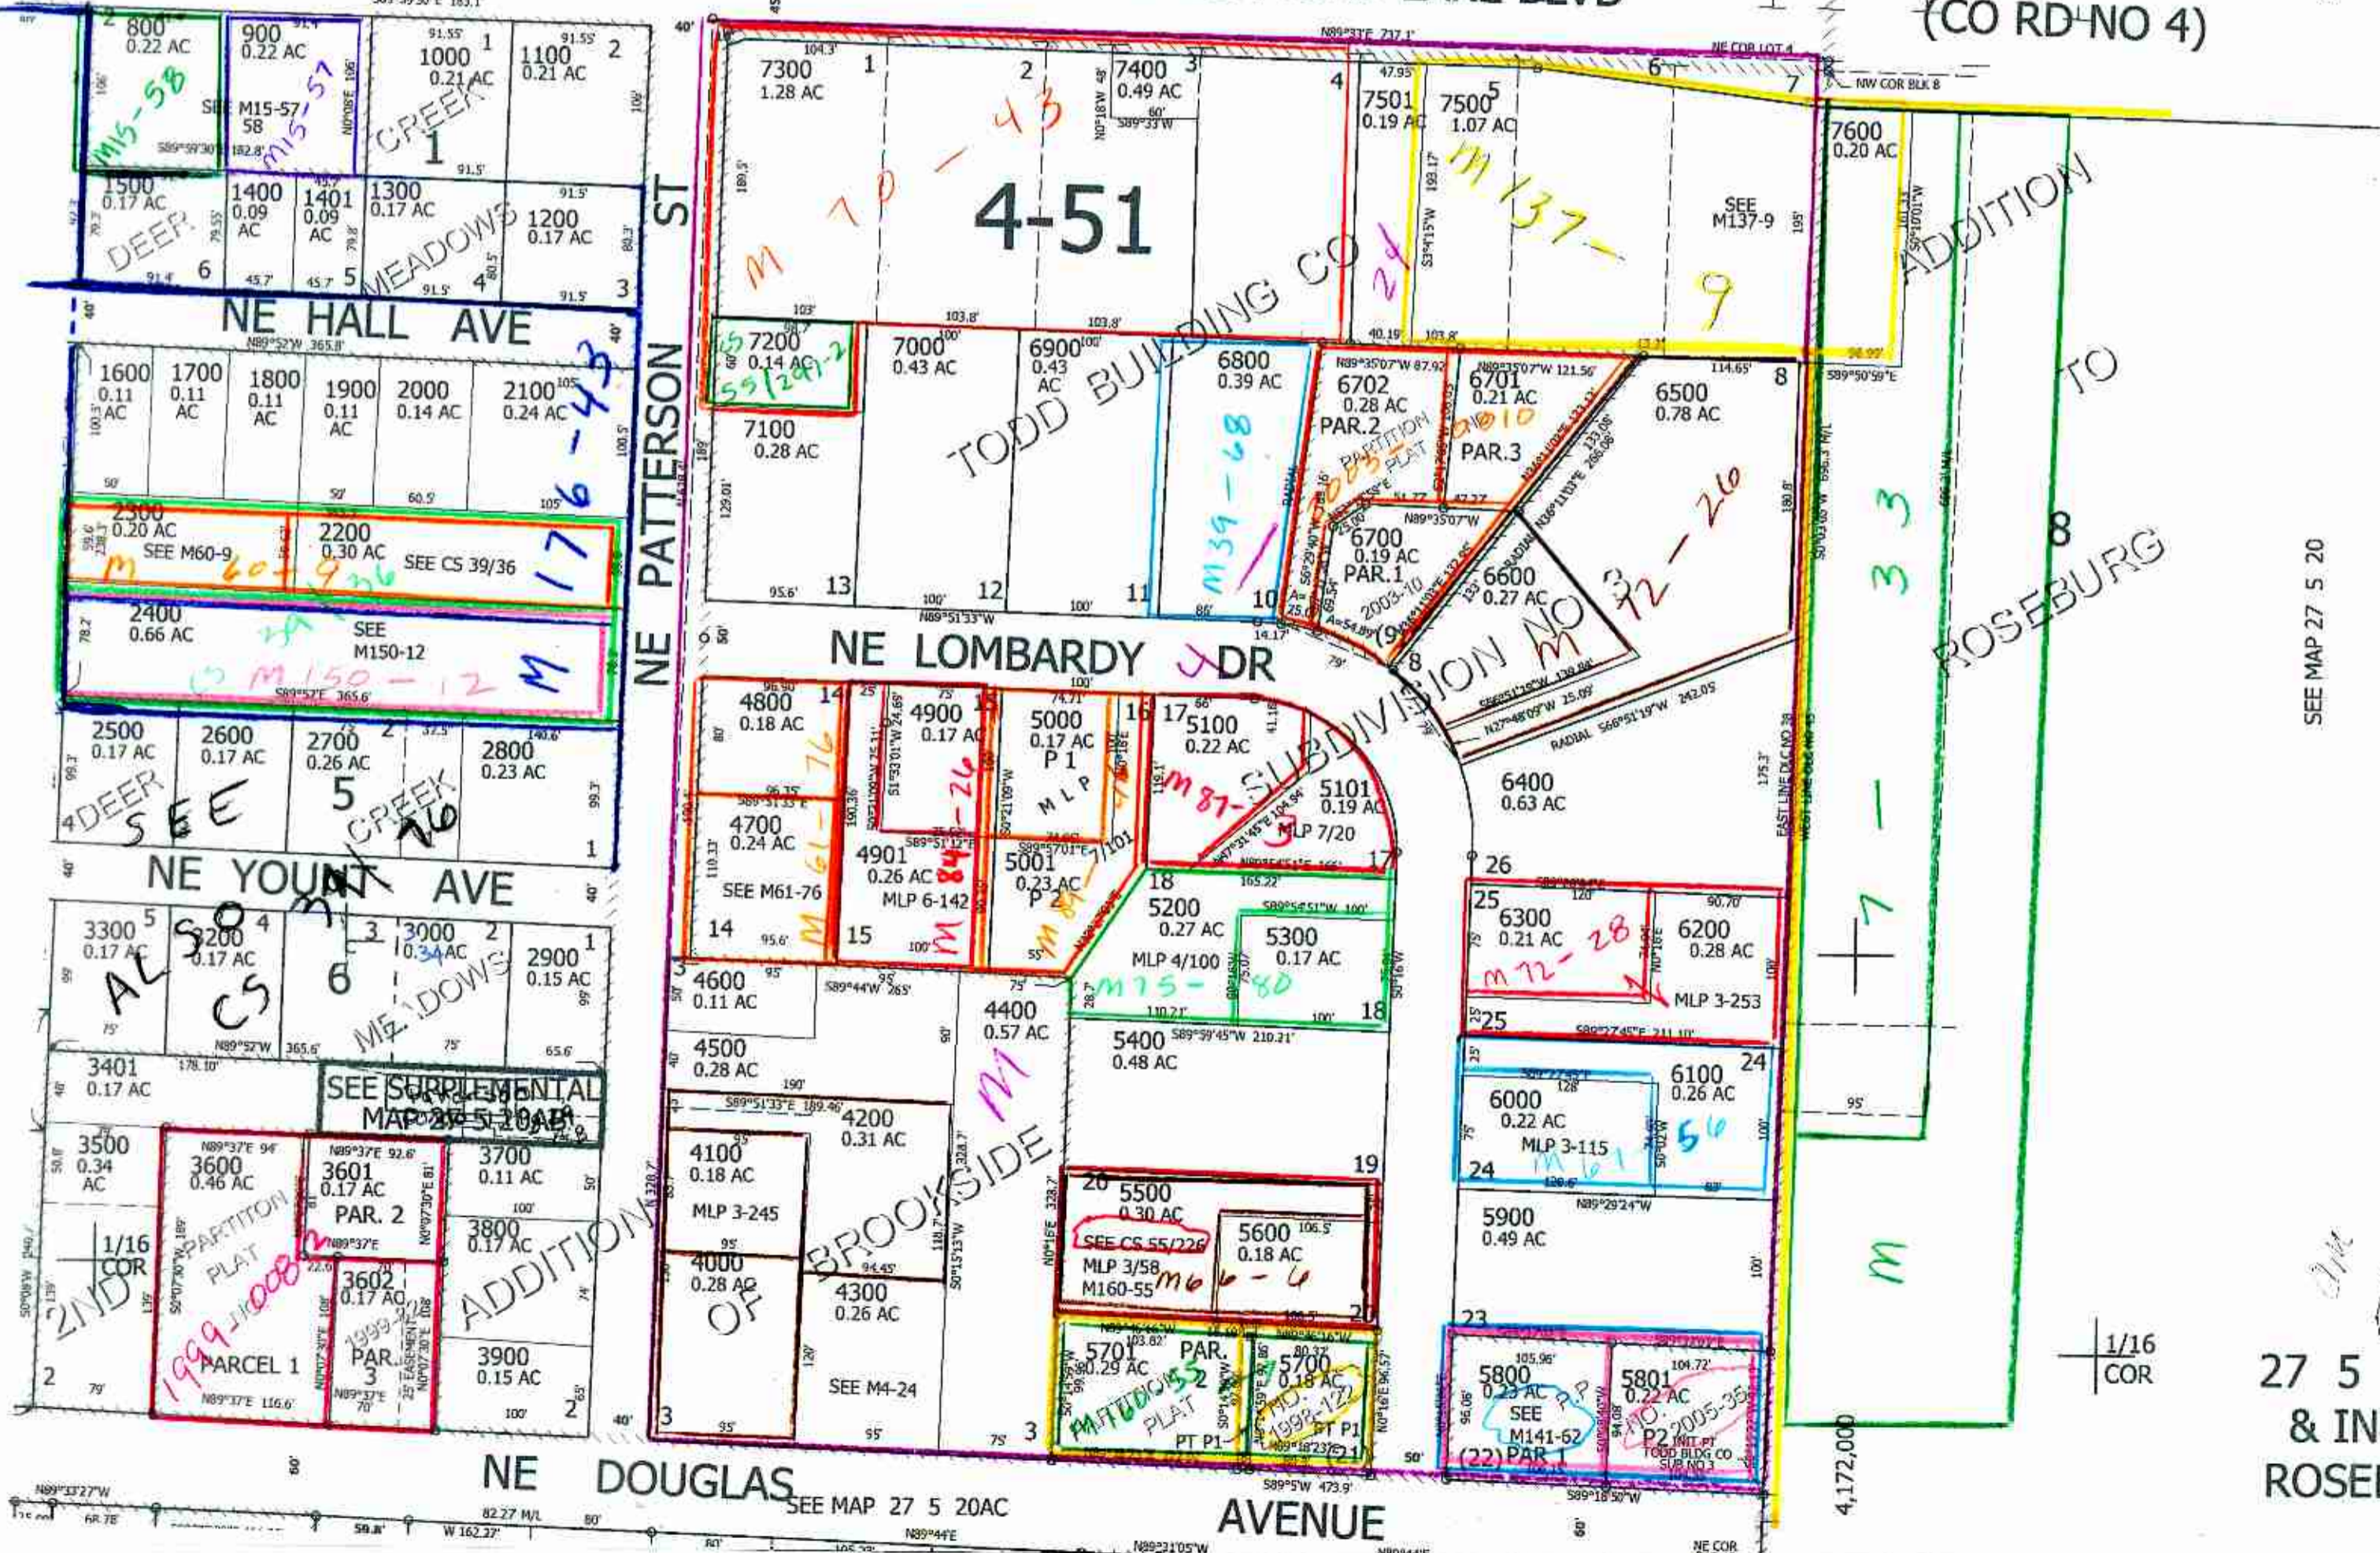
(CO RD NO 4)

800
0.22 AC
M15-58
900
0.22 AC
SEE M15-57
58
M15-57
1000
0.21 AC
1100
0.21 AC
CREEK
1
1500
0.17 AC
1400
0.09 AC
1401
0.09 AC
1300
0.17 AC
1200
0.17 AC
DEER
MEADOWS
6
5
4
3
NE HALL AVE
1600
0.11 AC
1700
0.11 AC
1800
0.11 AC
1900
0.11 AC
2000
0.14 AC
2100
0.24 AC
176-43
2300
0.20 AC
SEE M60-9
M 60-9
2200
0.30 AC
SEE CS 39/36
2400
0.66 AC
SEE
M150-12
CS M150-12
M
2500
0.17 AC
2600
0.17 AC
2700
0.26 AC
2800
0.23 AC
DEER
SEE
5
CREEK
1
NE YOUNT AVE
3300
0.17 AC
3200
0.17 AC
3000
0.34 AC
2900
0.15 AC
ALSO SEE CS
6
MEADOWS
3401
0.17 AC
SEE SUPPLEMENTAL
MAP 27 5 20AB
3500
0.34 AC
3600
0.46 AC
3601
0.17 AC
PAR. 2
3700
0.11 AC
3800
0.17 AC
1/16
COR
PARTITION
PLAT
1999-0083
3602
0.17 AC
PAR. 3
PARCEL 1
2ND
ADDITION
3900
0.15 AC
2

NE PATTERSON ST

7300
1.28 AC
1
2
7400
0.49 AC
3
4
M70-43
4-51
7501
0.19 AC
7500
1.07 AC
5
6
7
M137-9
SEE
M137-9
7600
0.20 AC
ADDITION
TO
ROSEBURG
8
7200
0.14 AC
CS 55/241-2
7000
0.43 AC
6900
0.43 AC
TODD BUILDING CO
6800
0.39 AC
M39-68
6702
0.28 AC
PAR.2
6701
0.21 AC
PAR.3
PARTITION PLAT 2003-10
6500
0.78 AC
8
7100
0.28 AC
6700
0.19 AC
PAR.1
6600
0.27 AC
M72-26
13
12
11
10
9
NE LOMBARDY DR
SUBDIVISION NO 3
4800
0.18 AC
14
4900
0.17 AC
15
5000
0.17 AC
P 1
MLP
16
17
5100
0.22 AC
M81-3
5101
0.19 AC
MLP 7/20
6400
0.63 AC
4700
0.24 AC
SEE M61-76
M61-76
4901
0.26 AC
MLP 6-142
M84-26
5001
0.23 AC
P 2
18
5200
0.27 AC
MLP 4/100
5300
0.17 AC
M75-80
26
25
6300
0.21 AC
M72-28
6200
0.28 AC
MLP 3-253
14
15
4600
0.11 AC
4400
0.57 AC
5400
0.48 AC
18
25
4500
0.28 AC
6100
0.26 AC
24
6000
0.22 AC
MLP 3-115
M61-56
24
4100
0.18 AC
MLP 3-245
4200
0.31 AC
M
BROOKSIDE
19
20
5500
0.30 AC
SEE CS 55/226
MLP 3/58
M160-55
M6-6
5600
0.18 AC
5900
0.49 AC
4000
0.28 AC
OF
4300
0.26 AC
SEE M4-24
20
23
5701
0.29 AC
PAR. 2
PARTITION PLAT
5700
0.18 AC
PT P1
NO. 1998-122
5800
0.23 AC
SEE M141-62
PAR. 1
5801
0.22 AC
P2
NO. 2005-35
3
3
21
22
NE DOUGLAS AVENUE
SEE MAP 27 5 20AC
4,172.00
M7-33
M
SEE MAP 27 5 20
1/16
COR
27 5
& IN
ROSE